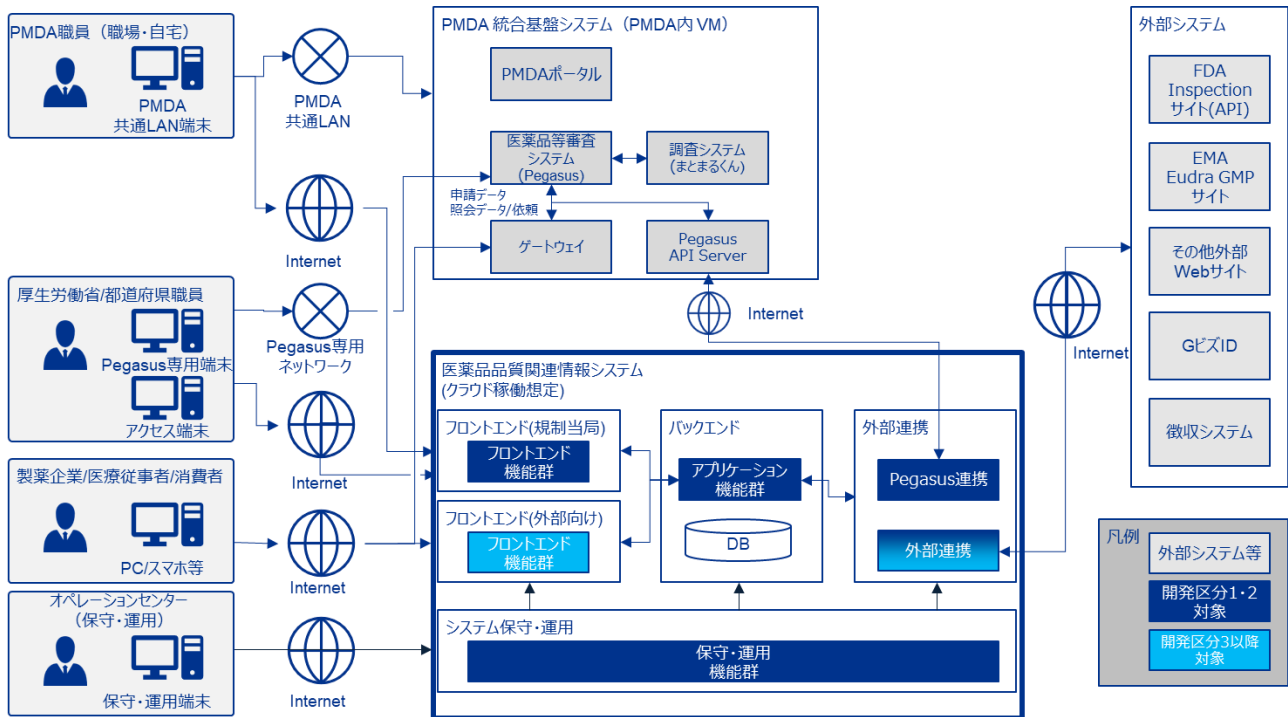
PMDA職員（職場・自宅）

PMDA
共通LAN端末

PMDA
共通LAN

Internet

厚生労働省/都道府県職員

Pegasus専用端末

アクセス端末

Pegasus専用
ネットワーク

Internet

製薬企業/医療従事者/消費者

PC/スマホ等

Internet

オペレーションセンター
（保守・運用）

保守・運用端末

Internet

PMDA 統合基盤システム（PMDA内 VM）

PMDAポータル

医薬品等審査
システム
(Pegasus)

調査システム
(まとまるくん)

申請データ
照会データ/依頼

ゲートウェイ

Pegasus
API Server

Internet

医薬品品質関連情報システム
(クラウド稼働想定)

フロントエンド(規制当局)

フロントエンド
機能群

フロントエンド(外部向け)

フロントエンド
機能群

バックエンド

アプリケーション
機能群

DB

外部連携

Pegasus連携

外部連携

システム保守・運用

保守・運用
機能群

外部システム

FDA
Inspection
サイト(API)

EMA
Eudra GMP
サイト

その他外部
Webサイト

GビズID

徴収システム

Internet

凡例

外部システム等

開発区分1・2
対象

開発区分3以降
対象